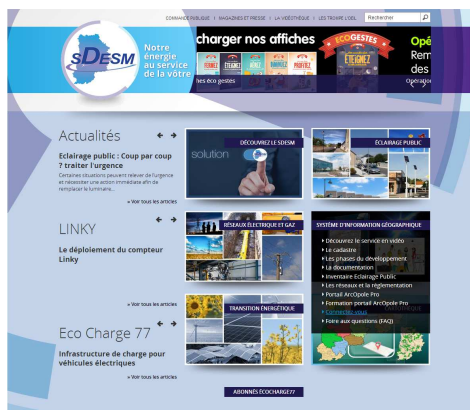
COMMANDE PUBLIQUE | MAGAZINES ET PRESSE | LA VIDÉOTHÈQUE | LES TROPHÉES LOGEL Rechercher

sDESM Notre énergie au service de la vôtre

charger nos affiches

ECOGESTES

Opé Rem des

nes éco gestes

Opération

Actualités

Eclairage public : Coup par coup ? traiter l'urgence

Certaines situations peuvent relever de l'urgence et nécessiter une action immédiate afin de remplacer le luminaire...

» Voir tous les articles

LINKY

Le déploiement du compteur Linky

» Voir tous les articles

Eco Charge 77

Infrastructure de charge pour véhicules électriques

» Voir tous les articles

DÉCOUVREZ LE SDESM

solution

ÉCLAIRAGE PUBLIC

RÉSEAUX ÉLECTRIQUE ET GAZ

SYSTÈME D'INFORMATION GÉOGRAPHIQUE

Découvrez le service en vidéo
Le cadastre
Les phases du développement
La documentation
Inventaire Eclairage Public
Les réseaux et la réglementation
Portail ArcOpole Pro
Formation portail ArcOpole Pro
Connectez-vous
Foire aux questions (FAQ)

TRANSITION ÉNERGÉTIQUE

ABONNÉS ÉCOCHARGE77